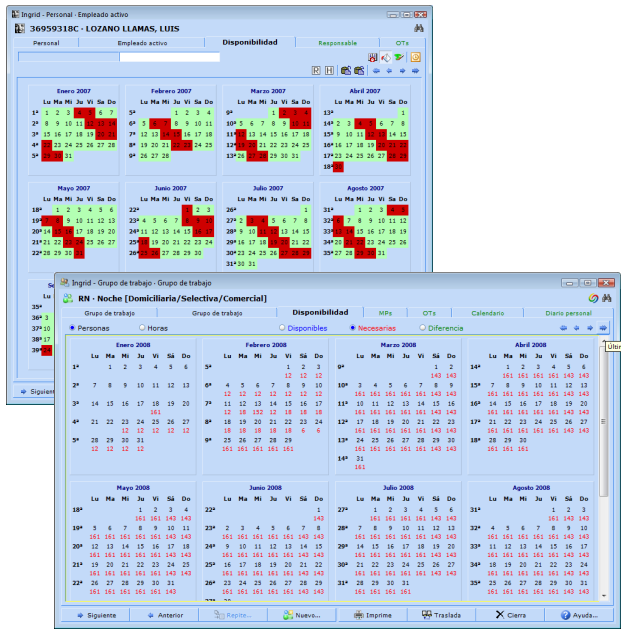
Ingrid - Personal - Empleado activo

36959318C - LOZANO LLAMAS, LUIS

Personal | Empleado activo | Disponibilidad | Responsable | OTs

Enero 2007
Lu Ma Mi Ju Vi Sa Do
1ª 1 2 3 4 5 6 7
2ª 8 9 10 11 12 13 14
3ª 15 16 17 18 19 20 21
4ª 22 23 24 25 26 27 28
5ª 29 30 31

Febrero 2007
Lu Ma Mi Ju Vi Sa Do
5ª 1 2 3 4
6ª 5 6 7 8 9 10 11
7ª 12 13 14 15 16 17 18
8ª 19 20 21 22 23 24 25
9ª 26 27 28

Marzo 2007
Lu Ma Mi Ju Vi Sa Do
9ª 1 2 3 4
10ª 5 6 7 8 9 10 11
11ª 12 13 14 15 16 17 18
12ª 19 20 21 22 23 24 25
13ª 26 27 28 29 30 31

Abril 2007
Lu Ma Mi Ju Vi Sa Do
13ª 1
14ª 2 3 4 5 6 7 8
15ª 9 10 11 12 13 14 15
16ª 16 17 18 19 20 21 22
17ª 23 24 25 26 27 28 29
18ª 30

Mayo 2007
Lu Ma Mi Ju Vi Sa Do
18ª 1 2 3 4 5 6
19ª 7 8 9 10 11 12 13
20ª 14 15 16 17 18 19 20
21ª 21 22 23 24 25 26 27
22ª 28 29 30 31

Junio 2007
Lu Ma Mi Ju Vi Sa Do
22ª 1 2 3
23ª 4 5 6 7 8 9 10
24ª 11 12 13 14 15 16 17
25ª 18 19 20 21 22 23 24
26ª 25 26 27 28 29 30

Julio 2007
Lu Ma Mi Ju Vi Sa Do
26ª 1
27ª 2 3 4 5 6 7 8
28ª 9 10 11 12 13 14 15
29ª 16 17 18 19 20 21 22
30ª 23 24 25 26 27 28 29
31ª 30 31

Agosto 2007
Lu Ma Mi Ju Vi Sa Do
31ª 1 2 3 4 5
32ª 6 7 8 9 10 11 12
33ª 13 14 15 16 17 18 19
34ª 20 21 22 23 24 25 26
35ª 27 28 29 30 31

Se
35ª
36ª
37ª
38ª
39ª

Siguiente

Ingrid - Grupo de trabajo - Grupo de trabajo

RN - Noche [Domiciliaria/Selectiva/Comercial]

Grupo de trabajo | Grupo de trabajo | Disponibilidad | MPs | OTs | Calendario | Diario personal

Personas | Horas | Disponibles | Necesarias | Diferencia

Últim

Enero 2008
Lu Ma Mi Ju Vi Sá Do
1ª 1 2 3 4 5 6
2ª 7 8 9 10 11 12 13
3ª 14 15 16 17 18 19 20
161
4ª 21 22 23 24 25 26 27
12 12 12
5ª 28 29 30 31
12 12 12 12

Febrero 2008
Lu Ma Mi Ju Vi Sá Do
5ª 1 2 3
12 12 12
6ª 4 5 6 7 8 9 10
12 12 12 12 12 12 12
7ª 11 12 13 14 15 16 17
12 18 152 12 18 18 12
8ª 18 19 20 21 22 23 24
18 18 18 18 18 6 6
9ª 25 26 27 28 29
161 161 161 161 161

Marzo 2008
Lu Ma Mi Ju Vi Sá Do
9ª 1 2
143 161
10ª 3 4 5 6 7 8 9
161 161 161 161 161 143 161
11ª 10 11 12 13 14 15 16
161 161 161 161 161 143 161
12ª 17 18 19 20 21 22 23
161 161 161 161 161 143 161
13ª 24 25 26 27 28 29 30
161 161 161 161 161 143 161
14ª 31
161

Abril 2008
Lu Ma Mi Ju Vi Sá Do
14ª 1 2 3 4 5 6
161 161 161 161 143 143
15ª 7 8 9 10 11 12 13
161 161 161 161 161 143 143
16ª 14 15 16 17 18 19 20
161 161 161 161 161 143 143
17ª 21 22 23 24 25 26 27
161 161 161 161 161 143 143
18ª 28 29 30
161 161 161

Mayo 2008
Lu Ma Mi Ju Vi Sá Do
18ª 1 2 3 4
161 161 143 143
19ª 5 6 7 8 9 10 11
161 161 161 161 161 143 143
20ª 12 13 14 15 16 17 18
161 161 161 161 161 143 143
21ª 19 20 21 22 23 24 25
161 161 161 161 161 143 143
22ª 26 27 28 29 30 31
161 161 161 161 161 143

Junio 2008
Lu Ma Mi Ju Vi Sá Do
22ª 1
143
23ª 2 3 4 5 6 7 8
161 161 161 161 161 143 143
24ª 9 10 11 12 13 14 15
161 161 161 161 161 143 143
25ª 16 17 18 19 20 21 22
161 161 161 161 161 143 143
26ª 23 24 25 26 27 28 29
161 161 161 161 161 143 143

Julio 2008
Lu Ma Mi Ju Vi Sá Do
27ª 1 2 3 4 5 6
161 161 161 161 143 143
28ª 7 8 9 10 11 12 13
161 161 161 161 161 143 143
29ª 14 15 16 17 18 19 20
161 161 161 161 161 143 143
30ª 21 22 23 24 25 26 27
161 161 161 161 161 143 143
31ª 28 29 30 31
161 161 161 161

Agosto 2008
Lu Ma Mi Ju Vi Sá Do
31ª 1 2 3
161 143 143
32ª 4 5 6 7 8 9 10
161 161 161 161 161 143 143
33ª 11 12 13 14 15 16 17
161 161 161 161 161 143 143
34ª 18 19 20 21 22 23 24
161 161 161 161 161 143 143
35ª 25 26 27 28 29 30 31
161 161 161 161 161 143 143

Siguiente | Anterior | Repite... | Nuevo... | Imprime | Traslada | Cierra | Ayuda...